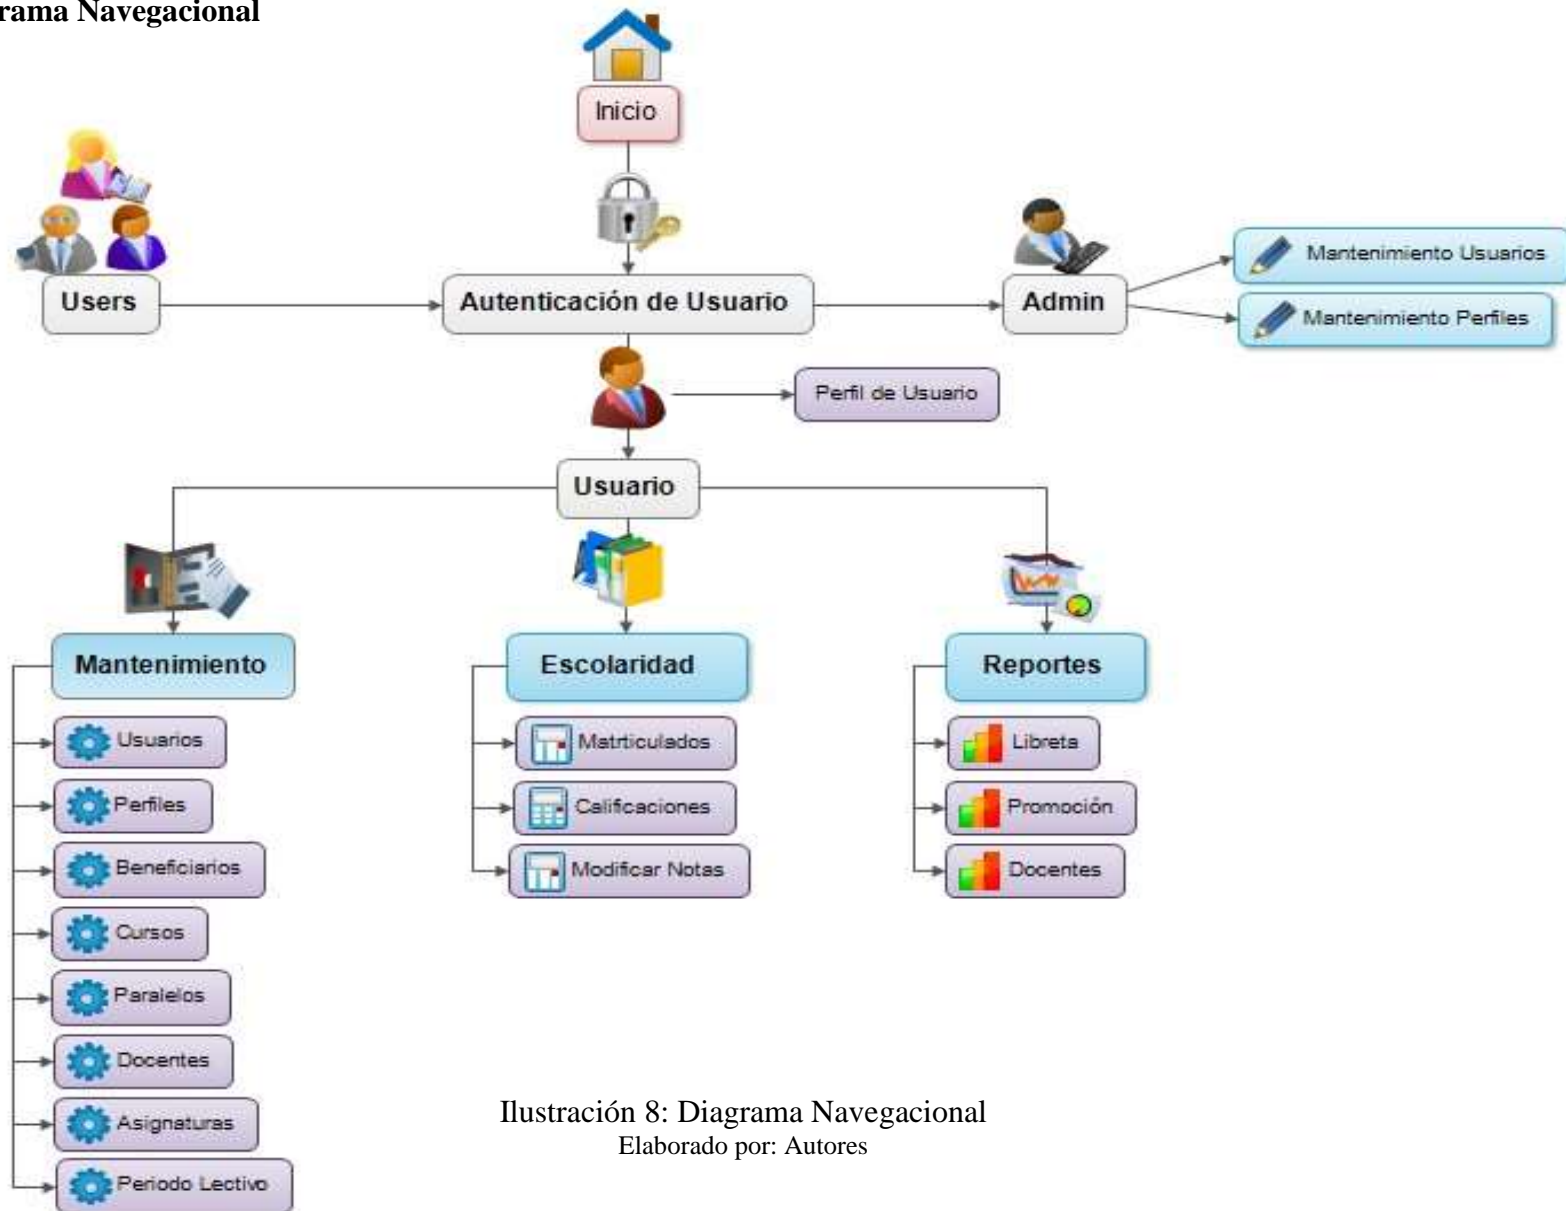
rama Navegacional

Inicio

Users

Autenticación de Usuario

Admin

Mantenimiento Usuarios

Mantenimiento Perfiles

Perfil de Usuario

Usuario

Mantenimiento

Usuarios

Perfiles

Beneficiarios

Cursos

Paralelos

Docentes

Asignaturas

Periodo Lectivo

Escolaridad

Matrticulados

Calificaciones

Modificar Notas

Reportes

Libreta

Promoción

Docentes

Ilustración 8: Diagrama Navegacional
Elaborado por: Autores